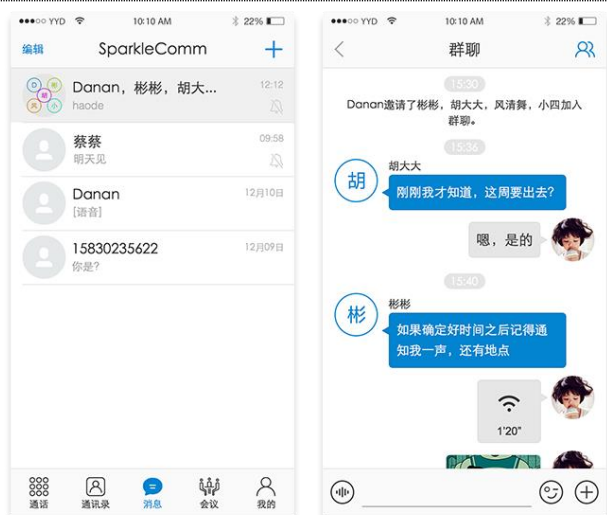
●●●○○ YYD 10:10 AM 22%

编辑 SparkleComm +

D 彬 风 小
Danan，彬彬，胡大… 12:12
haode

蔡蔡 09:58
明天见

Danan 12月10日
[语音]

15830235622 12月09日
你是?

通话 通讯录 消息 会议 我的

●●●○○ YYD 10:10 AM 22%

群聊

15:30

Danan邀请了彬彬，胡大大，风清舞，小四加入群聊。

15:36

胡
胡大大
刚刚我才知道，这周要出去?

嗯，是的

15:40

彬
彬彬
如果确定好时间之后记得通知我一声，还有地点

1'20"